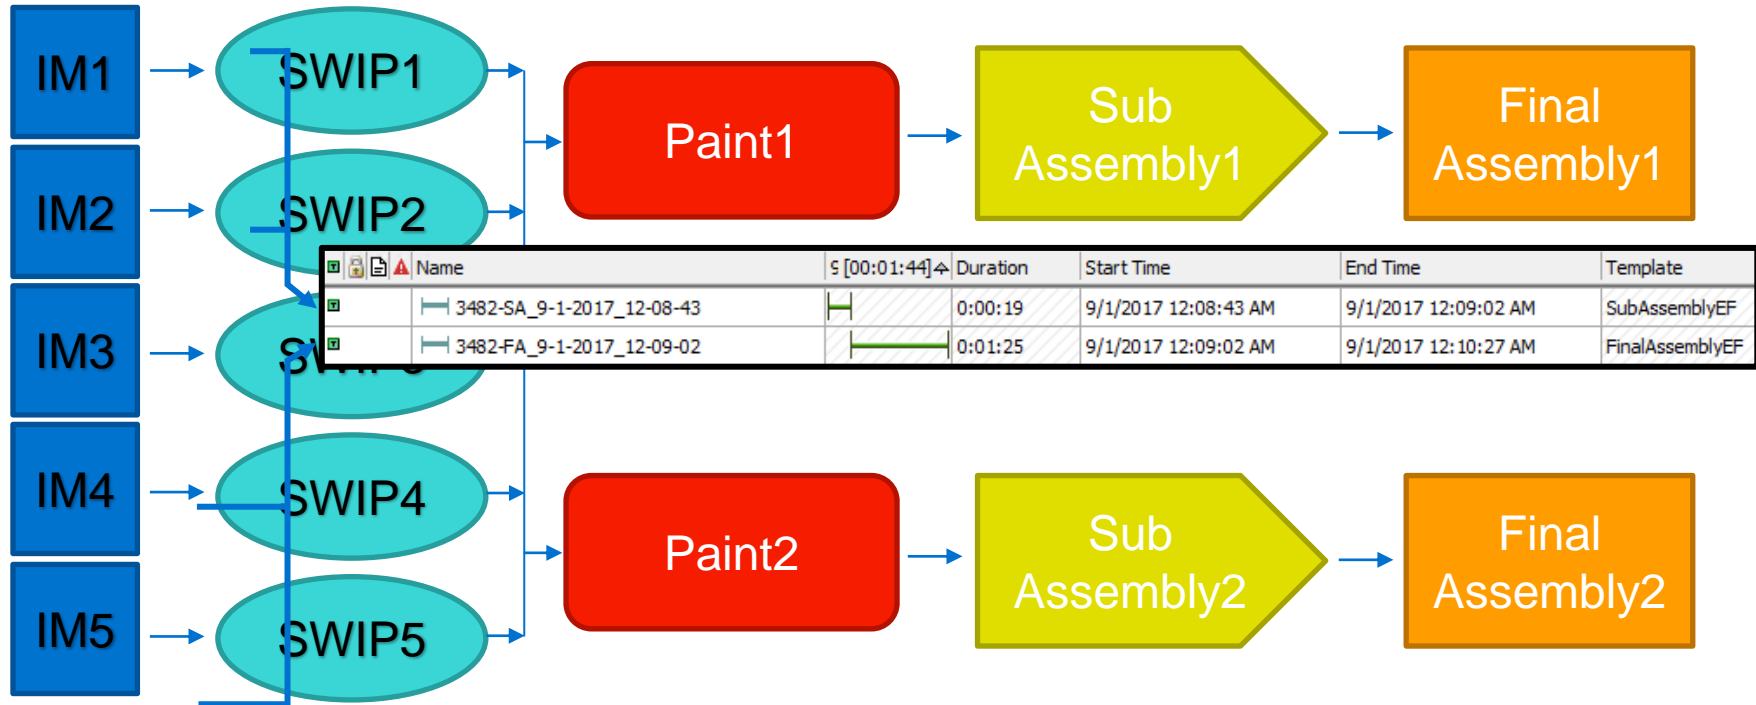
IM1

SWIP1

IM2

SWIP2

IM3

SW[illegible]

IM4

SWIP4

IM5

SWIP5

Paint1

Sub Assembly1

Final Assembly1

| | Name | ʕ [00:01:44] | Duration | Start Time | End Time | Template |
|---|---|---|---|---|---|---|
| | 3482-SA_9-1-2017_12-08-43 | | 0:00:19 | 9/1/2017 12:08:43 AM | 9/1/2017 12:09:02 AM | SubAssemblyEF |
| | 3482-FA_9-1-2017_12-09-02 | | 0:01:25 | 9/1/2017 12:09:02 AM | 9/1/2017 12:10:27 AM | FinalAssemblyEF |

Paint2

Sub Assembly2

Final Assembly2